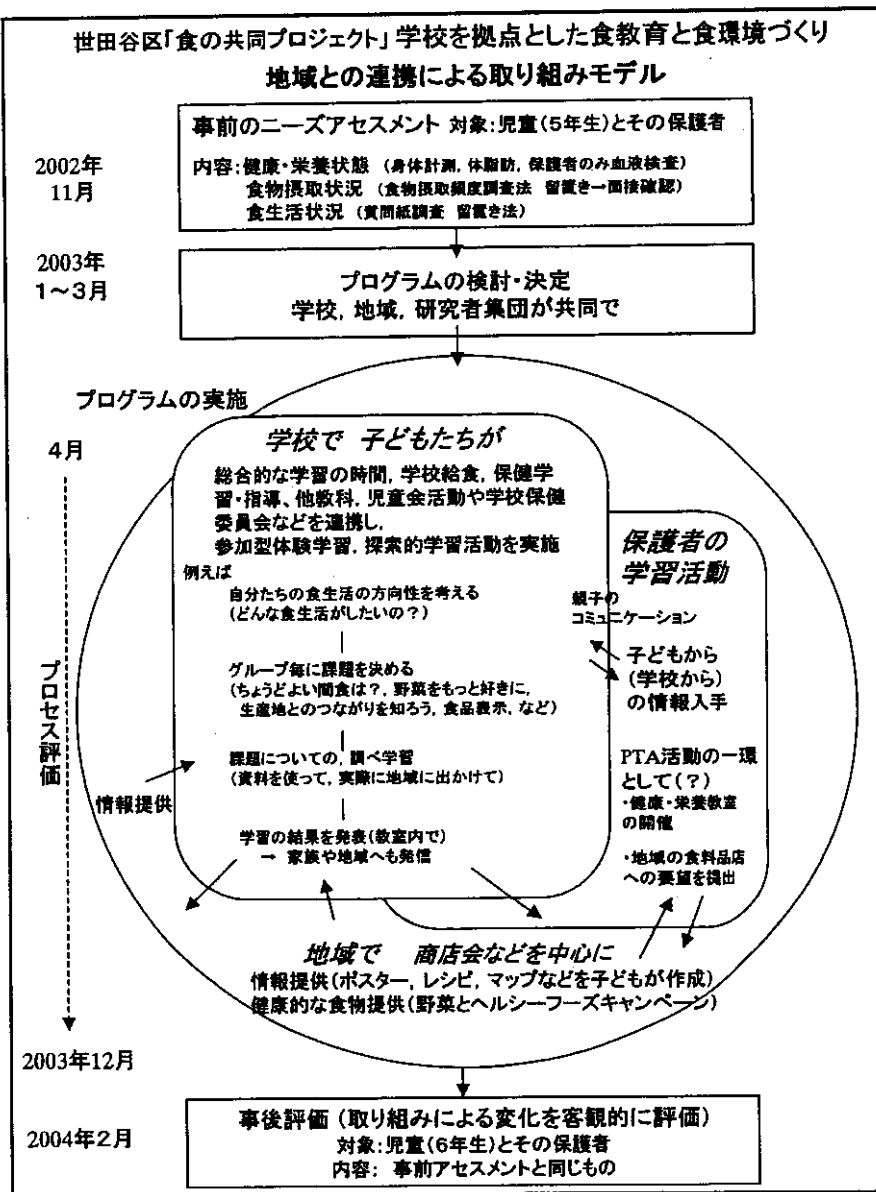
世田谷区「食の共同プロジェクト」学校を拠点とした食教育と食環境づくり
地域との連携による取り組みモデル

2002年
11月

事前のニーズアセスメント 対象：児童（5年生）とその保護者
内容：健康・栄養状態（身体計測，体脂肪，保護者のみ血液検査）
食物摂取状況（食物摂取頻度調査法 留置き→面接確認）
食生活状況（質問紙調査 留置き法）

2003年
1〜3月

プログラムの検討・決定
学校，地域，研究者集団が共同で

プログラムの実施

4月

学校で 子どもたちが
総合的な学習の時間，学校給食，保健学習・指導、他教科，児童会活動や学校保健委員会などを連携し，
参加型体験学習，探索的学習活動を実施
例えば
自分たちの食生活の方向性を考える
（どんな食生活がしたいの？）
グループ毎に課題を決める
（ちょうどよい間食は？，野菜をもっと好きに，生産地とのつながりを知ろう，食品表示，など）
課題についての，調べ学習
（資料を使って，実際に地域に出かけて）
学習の結果を発表（教室内で）
→ 家族や地域へも発信

プロセス評価

情報提供

保護者の
学習活動
親子の
コミュニケーション
子どもから
（学校から）
の情報入手
PTA活動の一環
として（？）
・健康・栄養教室
の開催
・地域の食料品店
への要望を提出

地域で 商店会などを中心に
情報提供（ポスター，レシピ，マップなどを子どもが作成）
健康的な食物提供（野菜とヘルシーフーズキャンペーン）

2003年12月

2004年2月

事後評価（取り組みによる変化を客観的に評価）
対象：児童（6年生）とその保護者
内容：事前アセスメントと同じもの